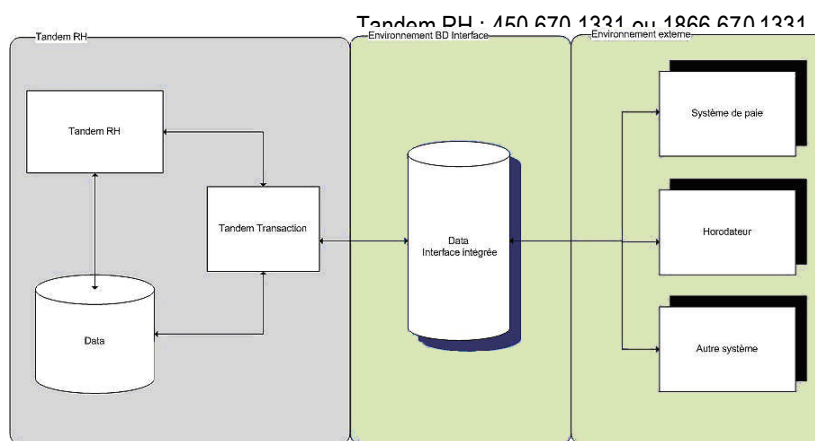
Tandem RH : 450 670 1331 ou 1866 670 1331

Tandem RH

Environnement BD Interface

Environnement externe

Tandem RH

Tandem Transaction

Data

Data
Interface intégrée

Système de paie

Horodateur

Autre système